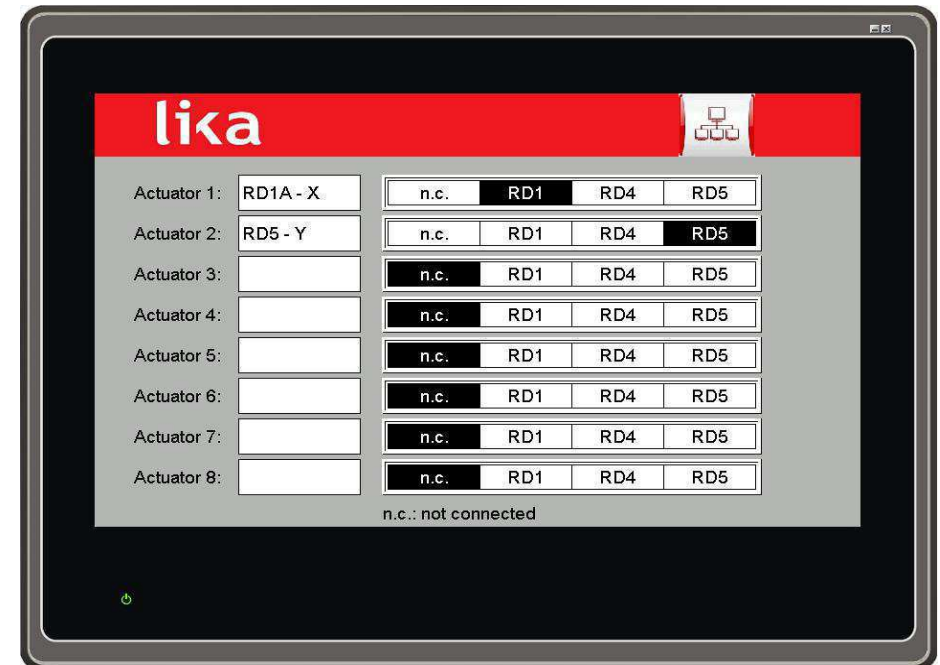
lika

| | | | | | |
|---|---|---|---|---|---|
| Actuator 1: | RD1A - X | n.c. | RD1 | RD4 | RD5 |
| Actuator 2: | RD5 - Y | n.c. | RD1 | RD4 | RD5 |
| Actuator 3: | | n.c. | RD1 | RD4 | RD5 |
| Actuator 4: | | n.c. | RD1 | RD4 | RD5 |
| Actuator 5: | | n.c. | RD1 | RD4 | RD5 |
| Actuator 6: | | n.c. | RD1 | RD4 | RD5 |
| Actuator 7: | | n.c. | RD1 | RD4 | RD5 |
| Actuator 8: | | n.c. | RD1 | RD4 | RD5 |

n.c.: not connected